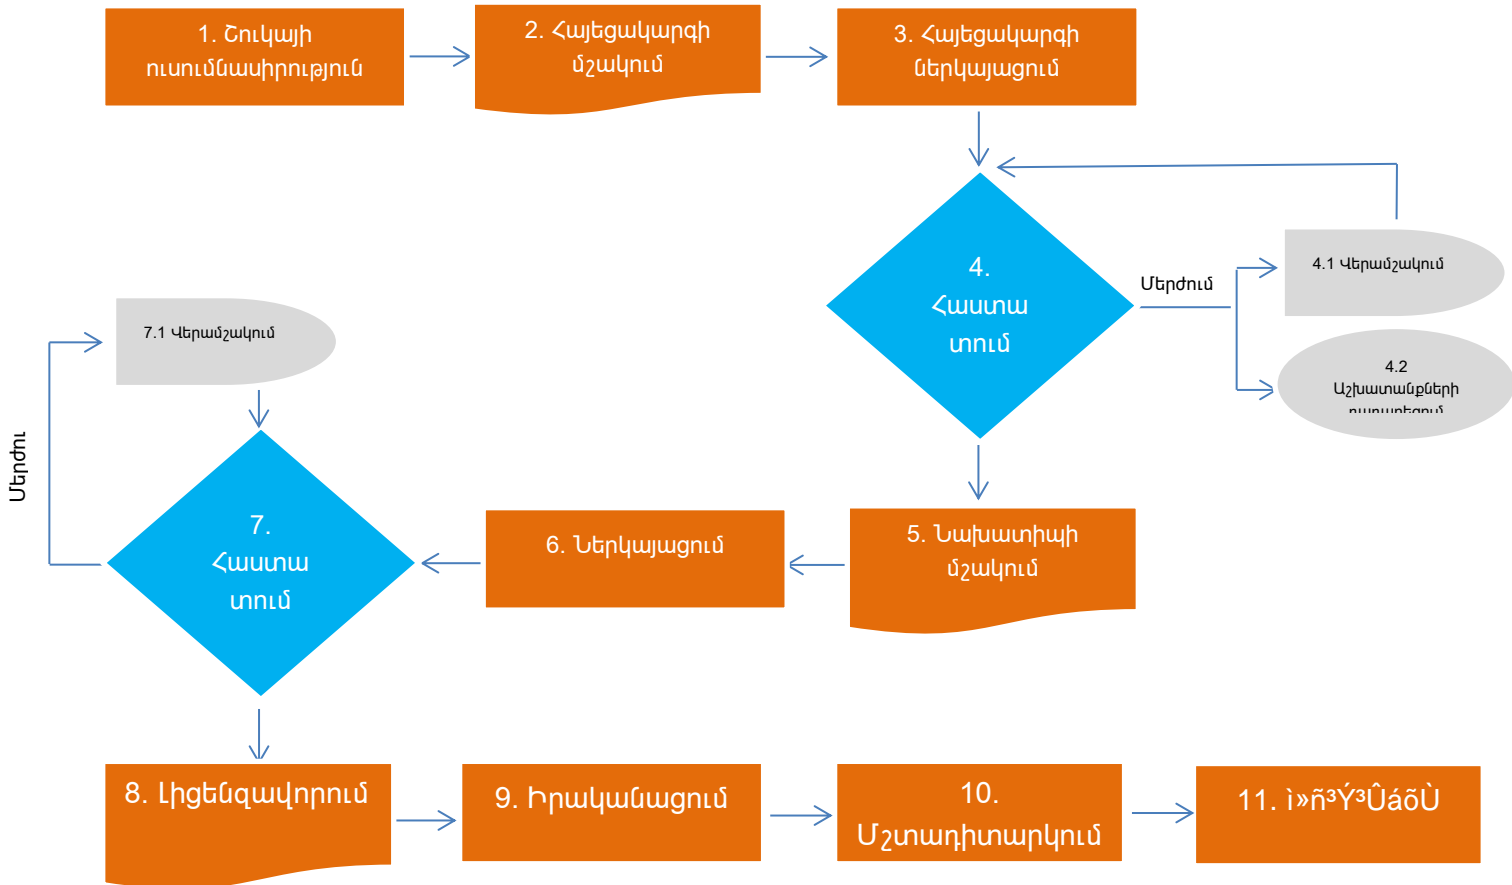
1. Շուկայի ուսումնասիրություն

2. Հայեցակարգի մշակում

3. Հայեցակարգի ներկայացում

4. Հաստա տում

Մերժում

4.1 Վերամշակում

4.2 Աշխատանքների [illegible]

5. Նախատիպի մշակում

6. Ներկայացում

7. Հաստա տում

7.1 Վերամշակում

Մերժու

8. Լիցենզավորում

9. Իրականացում

10. Մշտադիտարկում

11. ì»ñ³Ý³Ûáõ٠